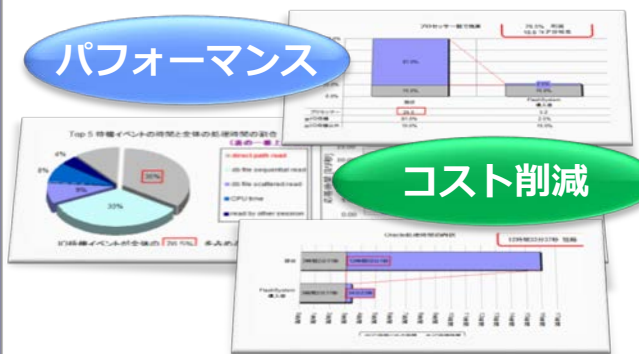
パフォーマンス

コスト削減

Top 5 待機イベントの時間と全体の処理時間の割合

direct path read

db file sequential read

db file scattered read

CPU time

read by other session

4%

2%

8%

30%

30%

プロセッサー数で換算

Oracle処理時間の内訳